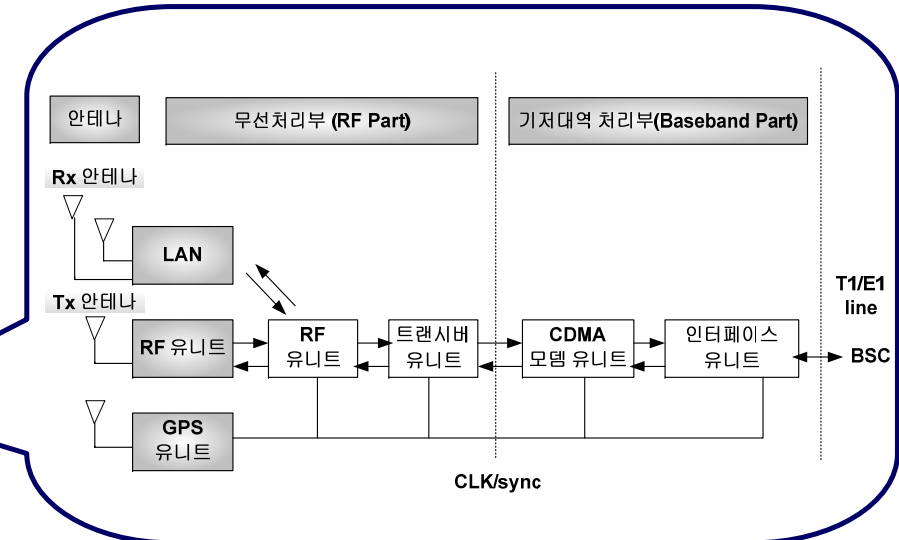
안테나

무선처리부 (RF Part)

기저대역 처리부(Baseband Part)

Rx 안테나

LAN

Tx 안테나

T1/E1 line

RF 유니트

RF 유니트

트랜시버 유니트

CDMA 모뎀 유니트

인터페이스 유니트

BSC

GPS 유니트

CLK/sync